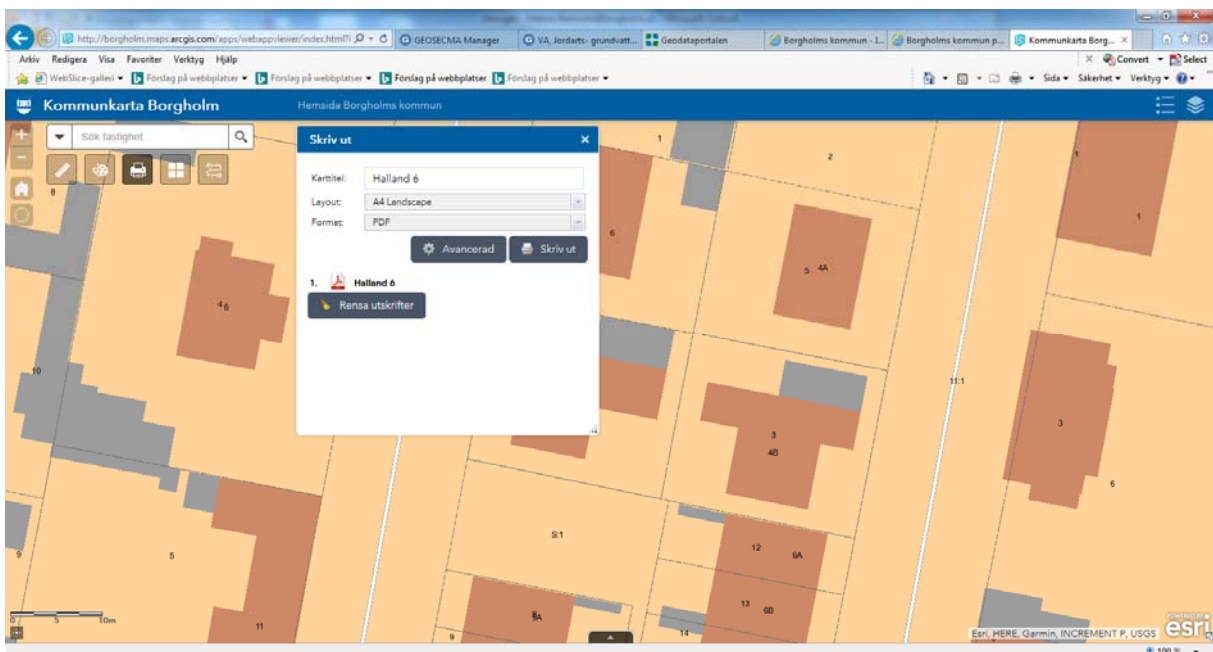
http://borgholm.maps.arcgis.com/apps/webappviewer/index.html?i
GEOSECMA Manager
VA, Jordarts- grundvatt...
Geodataportalen
Borgholms kommun - I...
Borgholms kommun p...
Kommunkarta Borg...

Arkiv Redigera Visa Favoriter Verktyg Hjälp
Convert Select
WebSlice-galleri Förslag på webbplatser Förslag på webbplatser Förslag på webbplatser Förslag på webbplatser
Sida Säkerhet Verktyg

Kommunkarta Borgholm
Hemsida Borgholms kommun

Sök fastighet

Skriv ut
Karttitel: Halland 6
Layout: A4 Landscape
Format: PDF
Avancerad
Skriv ut
1. Halland 6
Rensa utskrifter

1
2
1
1
6
5 4A
8
4 6
10
11:1
3
3
4B
6
S:1
12 6A
5
9
13 6B
6A
11
9
14
0 5 10m
Esri, HERE, Garmin, INCREMENT P, USGS
esri
100 %